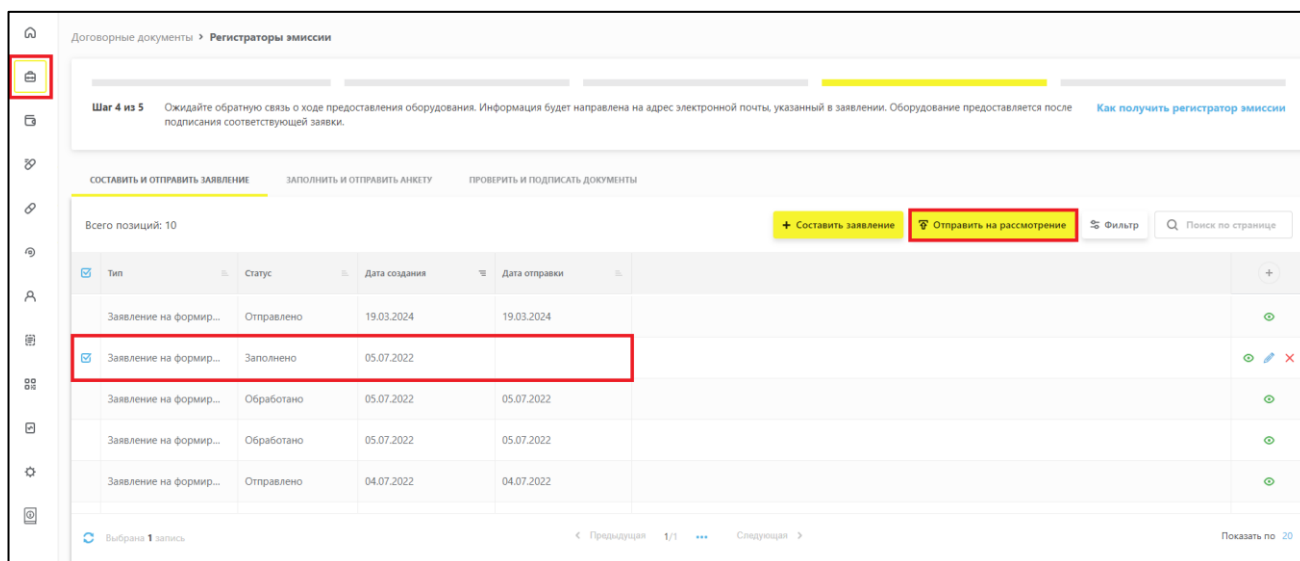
Договорные документы > Регистраторы эмиссии

Шаг 4 из 5 Ожидайте обратную связь о ходе предоставления оборудования. Информация будет направлена на адрес электронной почты, указанный в заявлении. Оборудование предоставляется после подписания соответствующей заявки.

Как получить регистратор эмиссии

СОСТАВИТЬ И ОТПРАВИТЬ ЗАЯВЛЕНИЕ ЗАПОЛНИТЬ И ОТПРАВИТЬ АНКЕТУ ПРОВЕРИТЬ И ПОДПИСАТЬ ДОКУМЕНТЫ

Всего позиций: 10

+ Составить заявление Отправить на рассмотрение Фильтр Поиск по странице

| Тип | Статус | Дата создания | Дата отправки |
|---|---|---|---|
| Заявление на формир... | Отправлено | 19.03.2024 | 19.03.2024 |
| Заявление на формир... | Заполнено | 05.07.2022 | |
| Заявление на формир... | Обработано | 05.07.2022 | 05.07.2022 |
| Заявление на формир... | Обработано | 05.07.2022 | 05.07.2022 |
| Заявление на формир... | Отправлено | 04.07.2022 | 04.07.2022 |

Выбрана 1 запись

< Предыдущая 1/1 ••• Следующая >

Показать по 20